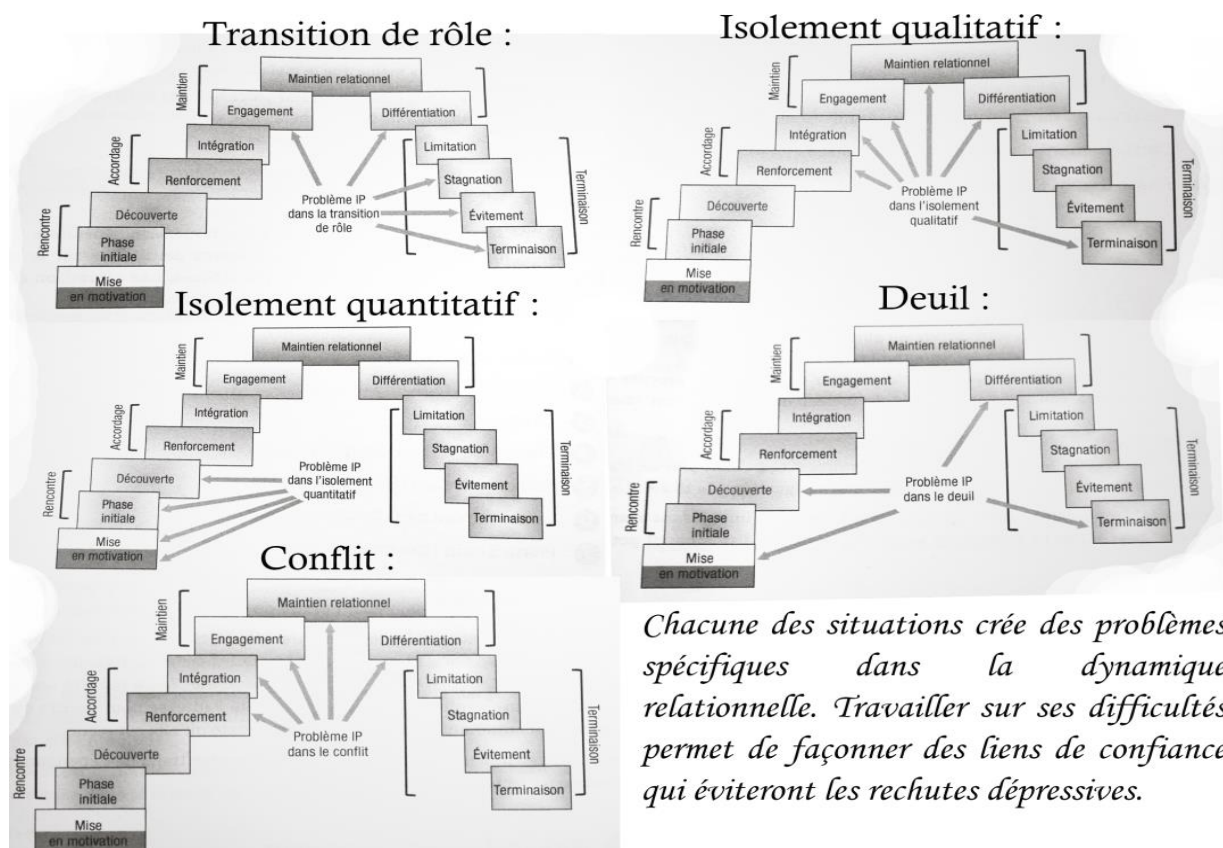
Transition de rôle :

Maintien relationnel
Maintien
Engagement
Différentiation
Intégration
Accordage
Renforcement
Limitation
Stagnation
Problème IP dans la transition de rôle
Terminaison
Rencontre
Découverte
Évitement
Phase initiale
Terminaison
Mise en motivation

Isolement qualitatif :

Maintien relationnel
Maintien
Engagement
Différentiation
Intégration
Accordage
Limitation
Renforcement
Stagnation
Problème IP dans l'isolement qualitatif
Terminaison
Découverte
Évitement
Rencontre
Phase initiale
Terminaison
Mise en motivation

Isolement quantitatif :

Maintien relationnel
Maintien
Engagement
Différentiation
Intégration
Accordage
Limitation
Renforcement
Stagnation
Terminaison
Découverte
Problème IP dans l'isolement quantitatif
Rencontre
Évitement
Phase initiale
Terminaison
Mise en motivation

Deuil :

Maintien relationnel
Maintien
Engagement
Différentiation
Intégration
Accordage
Limitation
Renforcement
Stagnation
Terminaison
Découverte
Problème IP dans le deuil
Rencontre
Évitement
Phase initiale
Terminaison
Mise en motivation

Conflit :

Maintien relationnel
Maintien
Engagement
Différentiation
Intégration
Accordage
Limitation
Renforcement
Problème IP dans le conflit
Stagnation
Terminaison
Découverte
Rencontre
Évitement
Phase initiale
Terminaison
Mise en motivation

Chacune des situations crée des problèmes spécifiques dans la dynamique relationnelle. Travailler sur ses difficultés permet de façonner des liens de confiance qui éviteront les rechutes dépressives.